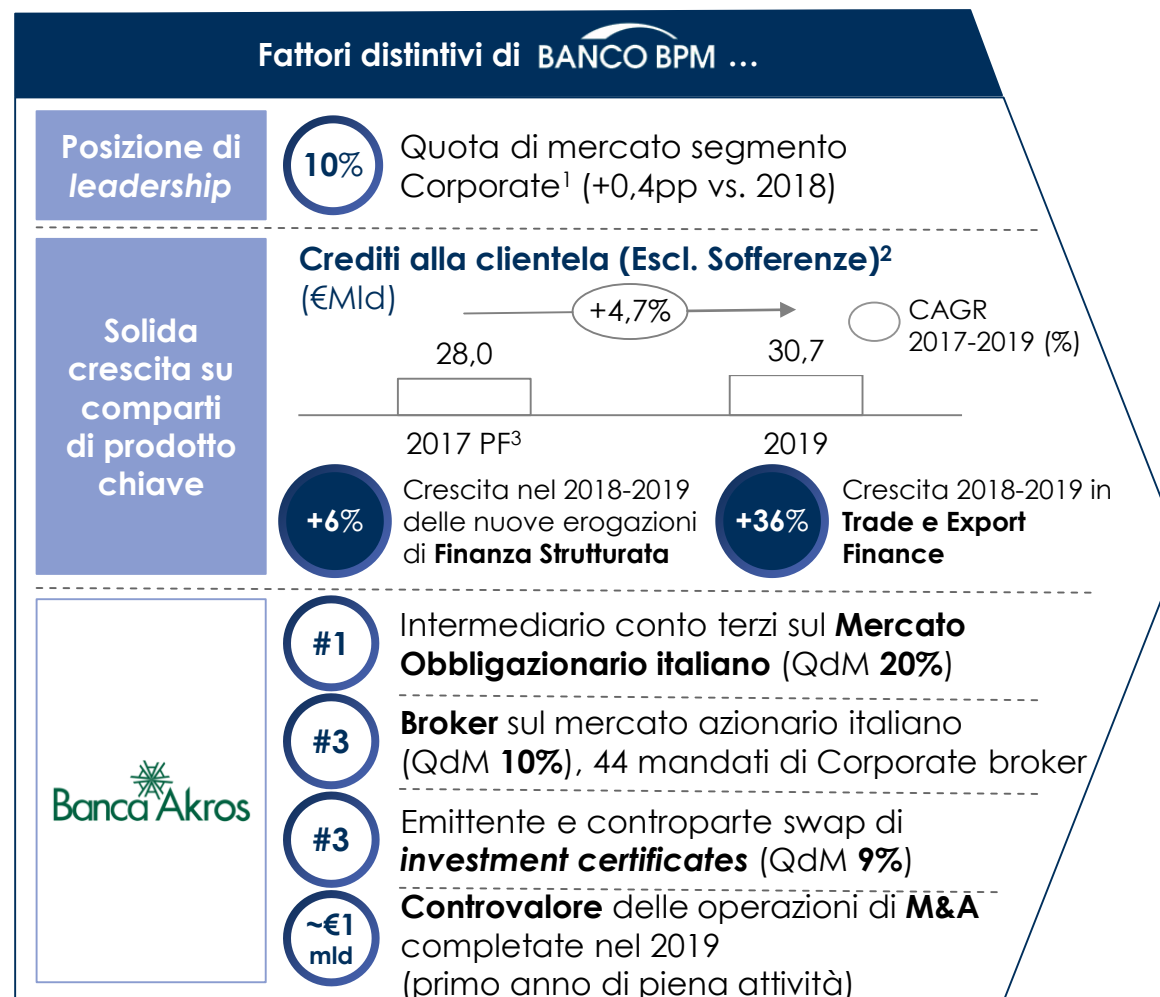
Fattori distintivi di BANCO BPM …

Posizione di leadership

10%

Quota di mercato segmento Corporate$^1$ (+0,4pp vs. 2018)

Solida crescita su comparti di prodotto chiave

Crediti alla clientela (Escl. Sofferenze)$^2$ (€Mld)

+4,7%

CAGR 2017-2019 (%)

28,0

30,7

2017 PF$^3$

2019

+6%

Crescita nel 2018-2019 delle nuove erogazioni di Finanza Strutturata

+36%

Crescita 2018-2019 in Trade e Export Finance

Banca Akros

#1

Intermediario conto terzi sul Mercato Obbligazionario italiano (QdM 20%)

#3

Broker sul mercato azionario italiano (QdM 10%), 44 mandati di Corporate broker

#3

Emittente e controparte swap di investment certificates (QdM 9%)

~€1 mld

Controvalore delle operazioni di M&A completate nel 2019 (primo anno di piena attività)